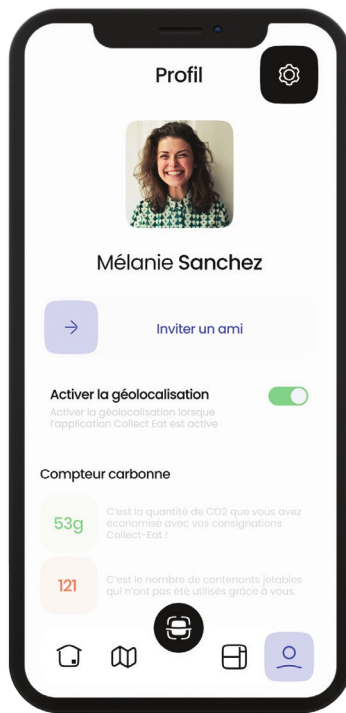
Profil

Mélanie Sanchez

Inviter un ami

Activer la géolocalisation

Activer la géolocalisation lorsque l'application Collect Eat est active

Compteur carbonne

53g

C'est la quantité de CO2 que vous avez économisé avec vos consignations Collect-Eat !

121

C'est le nombre de contenants jetables qui n'ont pas été utilisés grâce à vous.